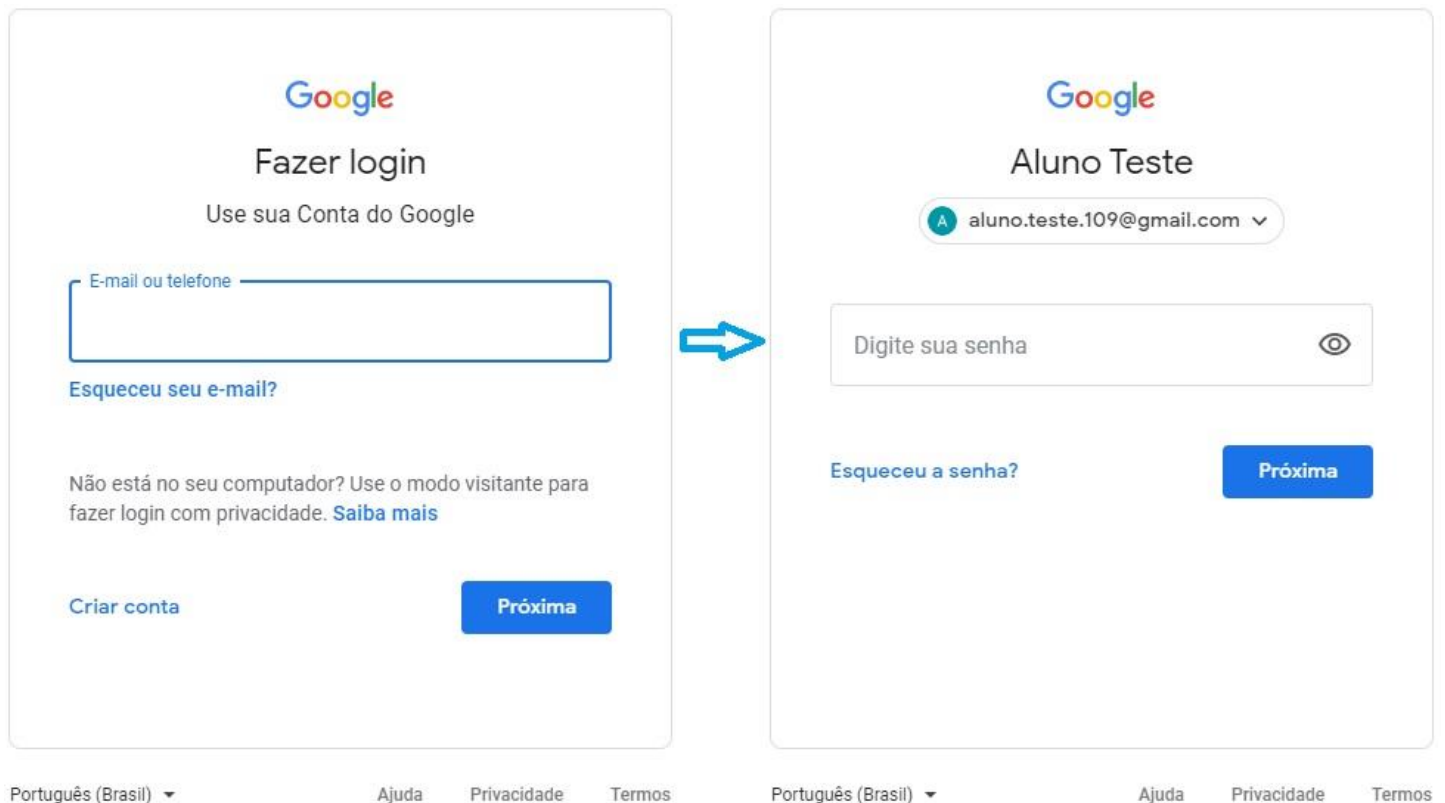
Google

Fazer login

Use sua Conta do Google

E-mail ou telefone

Esqueceu seu e-mail?

Não está no seu computador? Use o modo visitante para fazer login com privacidade. Saiba mais

Criar conta

Próxima

Português (Brasil) ▾

Ajuda Privacidade Termos

Google

Aluno Teste

A aluno.teste.109@gmail.com

Digite sua senha

Esqueceu a senha?

Próxima

Português (Brasil) ▾

Ajuda Privacidade Termos